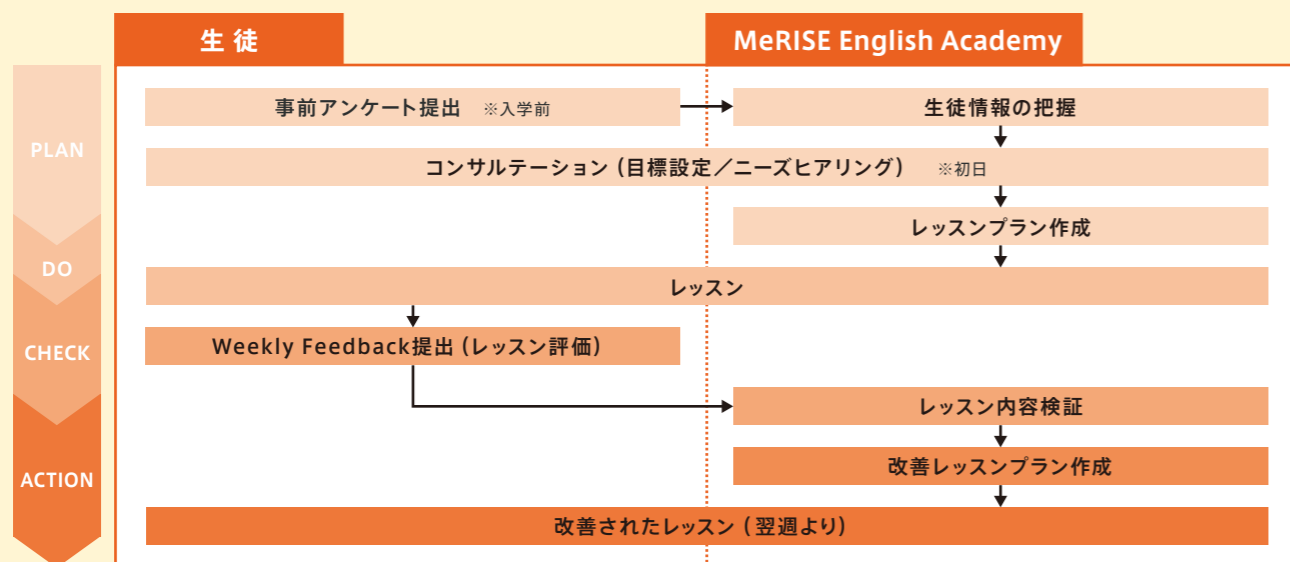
生 徒

MeRISE English Academy

PLAN

DO

CHECK

ACTION

事前アンケート提出 ※入学前

生徒情報の把握

コンサルテーション（目標設定／ニーズヒアリング） ※初日

レッスンプラン作成

レッスン

Weekly Feedback提出（レッスン評価）

レッスン内容検証

改善レッスンプラン作成

改善されたレッスン（翌週より）